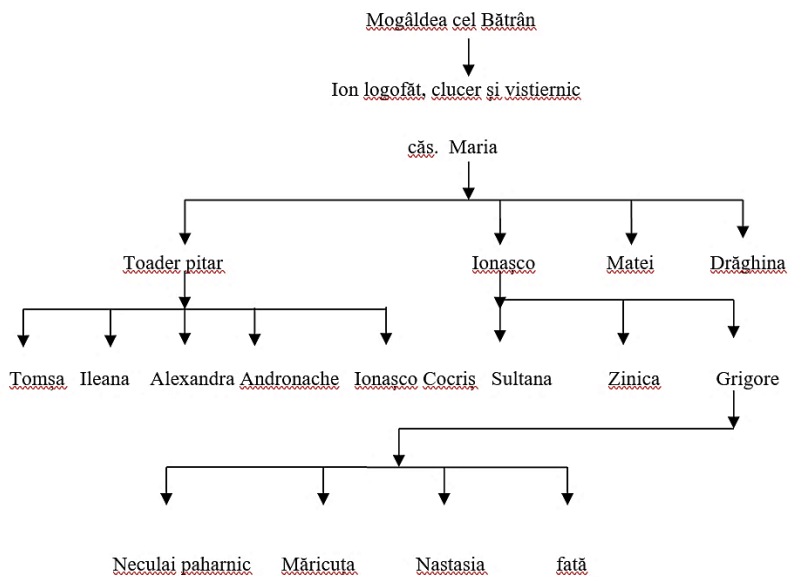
Mogâldea cel Bătrân

Ion logofăt, clucer și vistiernic

căs. Maria

Toader pitar

Ionasco

Matei

Drăghina

Tomsa

Ileana

Alexandra

Andronache

Ionasco Cocris

Sultana

Zinica

Grigore

Neculai paharnic

Măricuța

Nastasia

fată